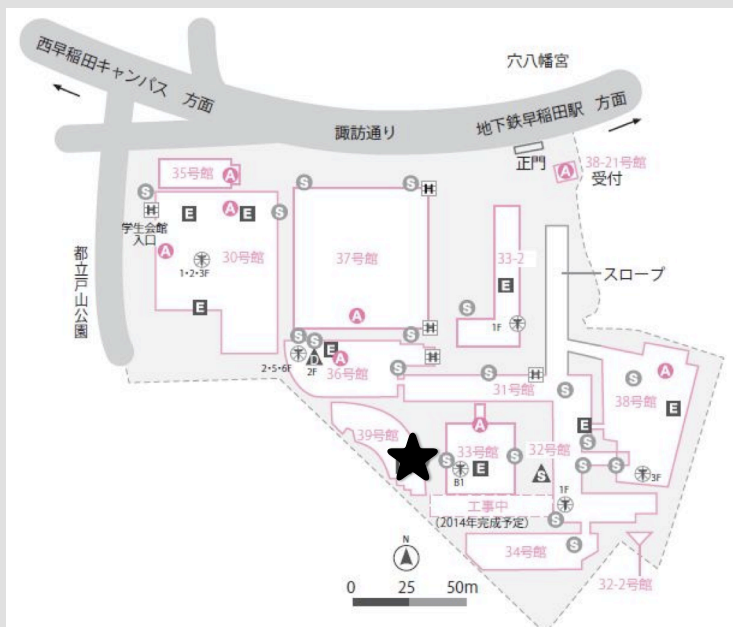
西早稲田キャンパス 方面

穴八幡宮

諏訪通り

地下鉄早稲田駅 方面

35号館 A

S

S

H

正門

A 38-21号館 受付

H

学生会館入口

E

A E

S

A

30号館

1・2・3F

37号館

33-2

スロープ

都立戸山公園

E

E

S

E

A

H

1F

S

S E

2・5・6F

2F

A

36号館

H

S

31号館

H

S

38号館

A

S

E

A

39号館

33号館

32号館

S

E

S

B1

S

S

S

3F

1F

工事中

(2014年完成予定)

34号館

S

32-2号館

N

0 25 50m